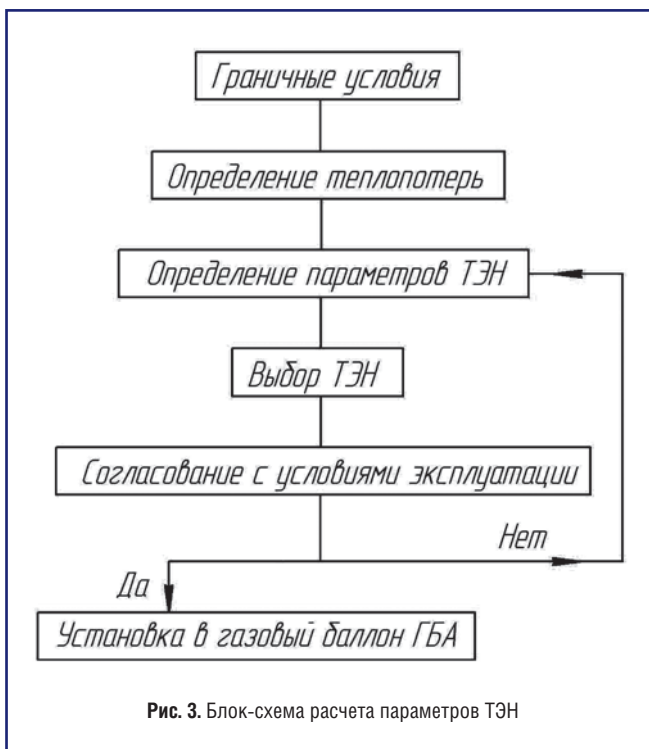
Граничные условия

Определение теплопотерь

Определение параметров ТЭН

Выбор ТЭН

Согласование с условиями эксплуатации

Нет

Да

Установка в газовый баллон ГБА

**Рис. 3.** Блок-схема расчета параметров ТЭН